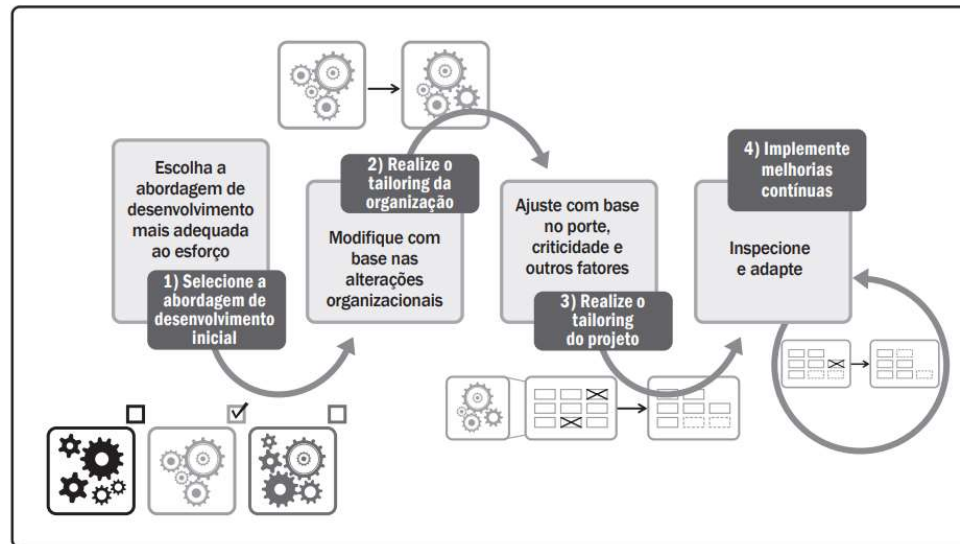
Escolha a abordagem de desenvolvimento mais adequada ao esforço

1) Selecione a abordagem de desenvolvimento inicial

2) Realize o tailoring da organização

Modifique com base nas alterações organizacionais

Ajuste com base no porte, criticidade e outros fatores

3) Realize o tailoring do projeto

4) Implemente melhorias contínuas

Inspecione e adapte